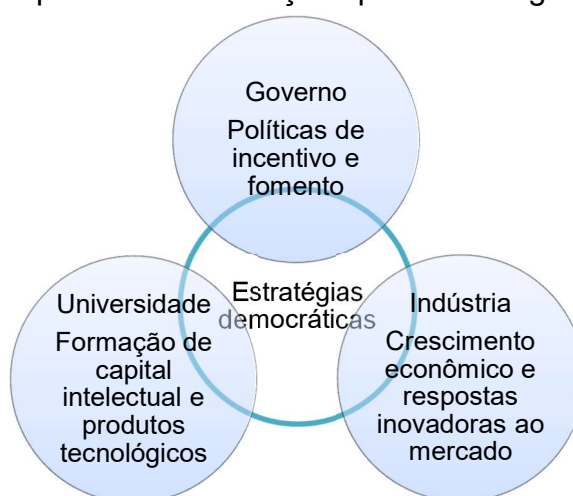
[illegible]

Governo
Políticas de incentivo e fomento

Estratégias democráticas

Universidade
Formação de capital intelectual e produtos tecnológicos

Indústria
Crescimento econômico e respostas inovadoras ao mercado